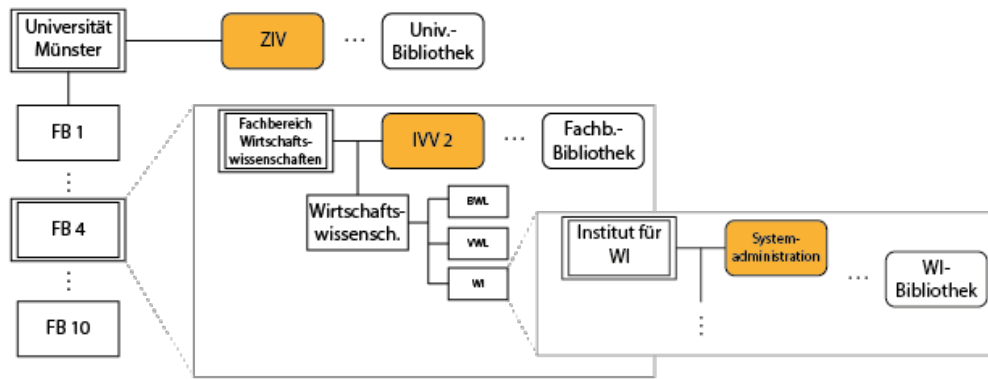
Universität Münster

ZIV

...

Univ.-Bibliothek

FB 1

⋮

FB 4

⋮

FB 10

Fachbereich Wirtschaftswissenschaften

IVV 2

...

Fachb.-Bibliothek

Wirtschaftswissensch.

BWL

VWL

WI

Institut für WI

Systemadministration

...

WI-Bibliothek

⋮